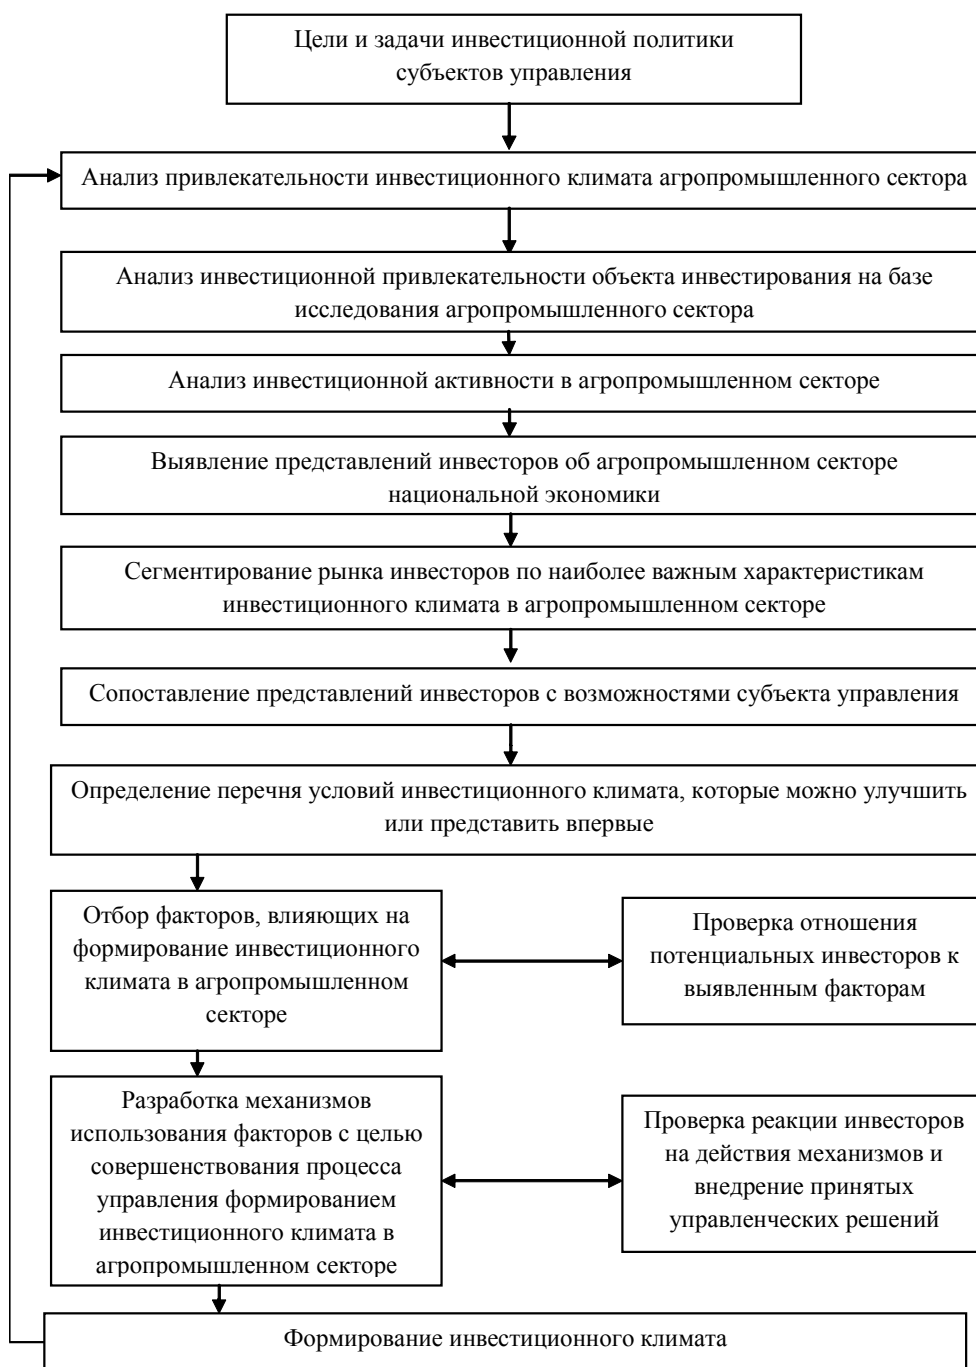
Цели и задачи инвестиционной политики субъектов управления

Анализ привлекательности инвестиционного климата агропромышленного сектора

Анализ инвестиционной привлекательности объекта инвестирования на базе исследования агропромышленного сектора

Анализ инвестиционной активности в агропромышленном секторе

Выявление представлений инвесторов об агропромышленном секторе национальной экономики

Сегментирование рынка инвесторов по наиболее важным характеристикам инвестиционного климата в агропромышленном секторе

Сопоставление представлений инвесторов с возможностями субъекта управления

Определение перечня условий инвестиционного климата, которые можно улучшить или представить впервые

Отбор факторов, влияющих на формирование инвестиционного климата в агропромышленном секторе

Проверка отношения потенциальных инвесторов к выявленным факторам

Разработка механизмов использования факторов с целью совершенствования процесса управления формированием инвестиционного климата в агропромышленном секторе

Проверка реакции инвесторов на действия механизмов и внедрение принятых управленческих решений

Формирование инвестиционного климата